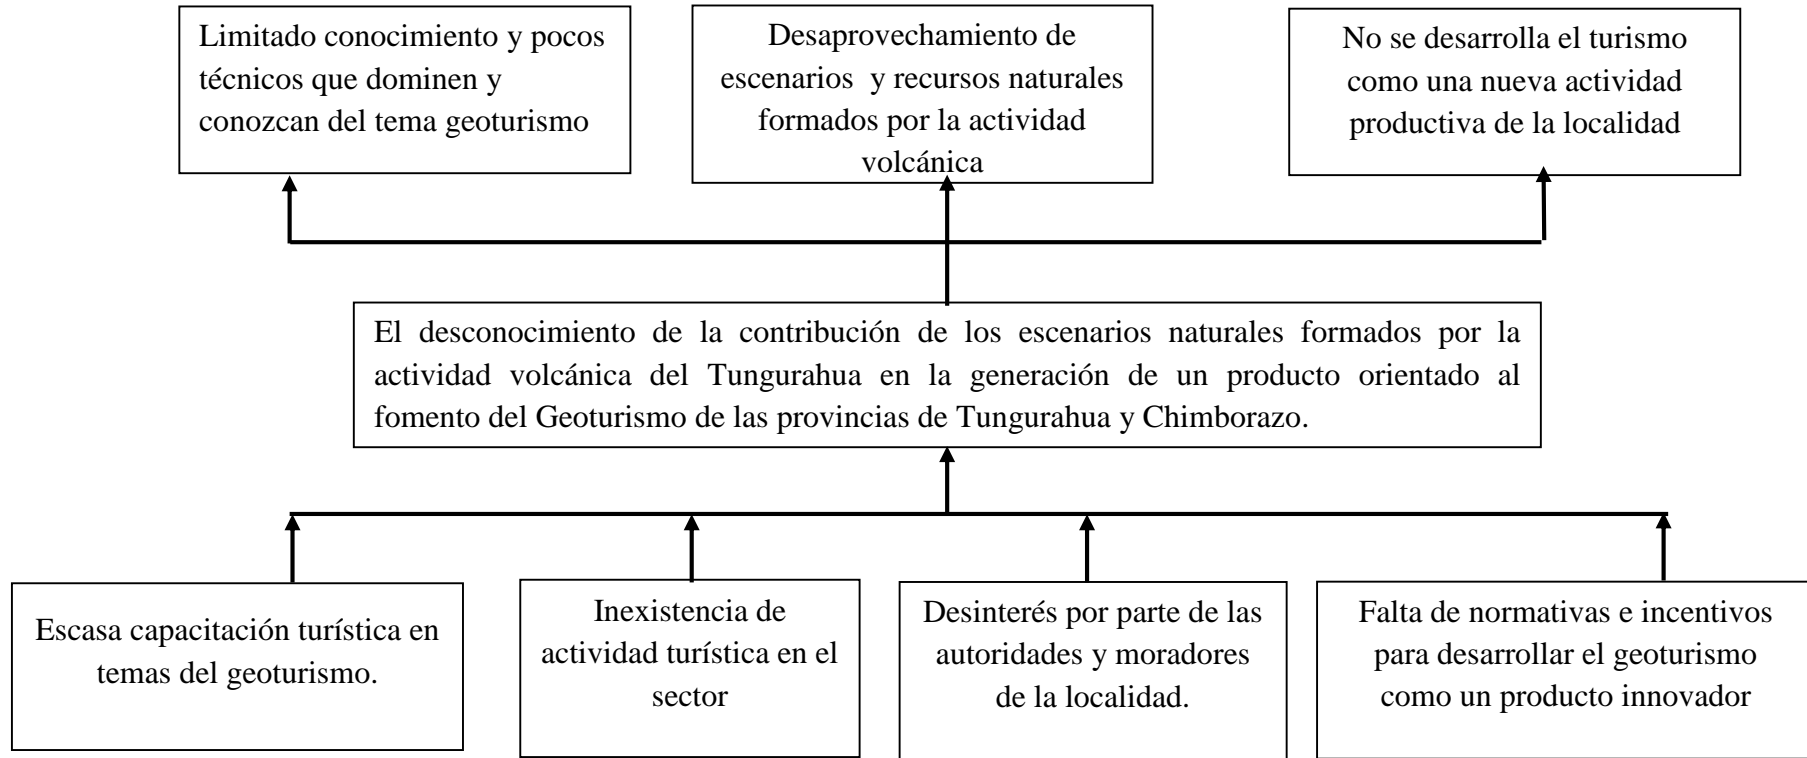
Limitado conocimiento y pocos técnicos que dominen y conozcan del tema geoturismo

Desaprovechamiento de escenarios y recursos naturales formados por la actividad volcánica

No se desarrolla el turismo como una nueva actividad productiva de la localidad

El desconocimiento de la contribución de los escenarios naturales formados por la actividad volcánica del Tungurahua en la generación de un producto orientado al fomento del Geoturismo de las provincias de Tungurahua y Chimborazo.

Escasa capacitación turística en temas del geoturismo.

Inexistencia de actividad turística en el sector

Desinterés por parte de las autoridades y moradores de la localidad.

Falta de normativas e incentivos para desarrollar el geoturismo como un producto innovador